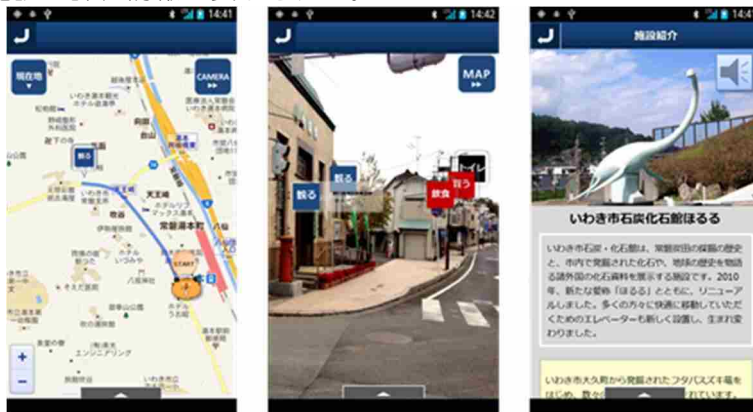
14:41

現在地

CAMERA

観る

常磐湯本町

START

+

−

14:42

MAP

観る

観る

飲食

買う

トイレ

14:42

施設紹介

いわき市石炭化石館ほるる

いわき市石炭・化石館は、常磐炭田の採掘の歴史と、市内で発掘された化石や、地球の歴史を物語る諸外国の化石資料を展示する施設です。2010年、新たな愛称「ほるる」とともに、リニューアルしました。多くの方々に快適に移動していただくためのエレベーターも新しく設置し、生まれ変わりました。

いわき市大久町から発掘されたフタバスズキ竜をはじめ、数々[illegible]ています。